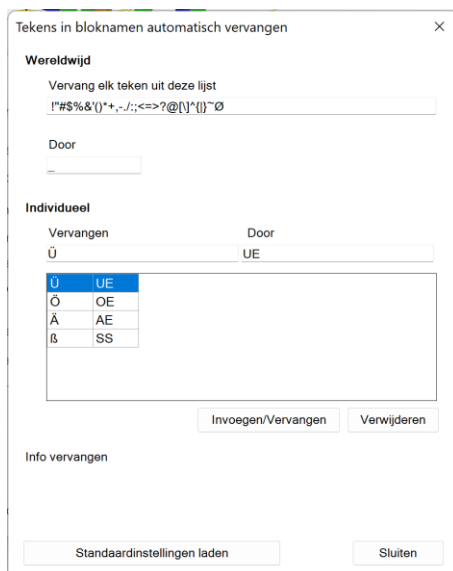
Tekens in bloknamen automatisch vervangen

×

Wereldwijd

Vervang elk teken uit deze lijst

!"#$%&'()*+,-./:;<=>?@[\]^{|}~Ø

Door

_

Individueel

Vervangen

Door

Ü

UE

| Ü | UE |
|---|---|
| Ö | OE |
| Ä | AE |
| ß | SS |

Invoegen/Vervangen

Verwijderen

Info vervangen

Standaardinstellingen laden

Sluiten